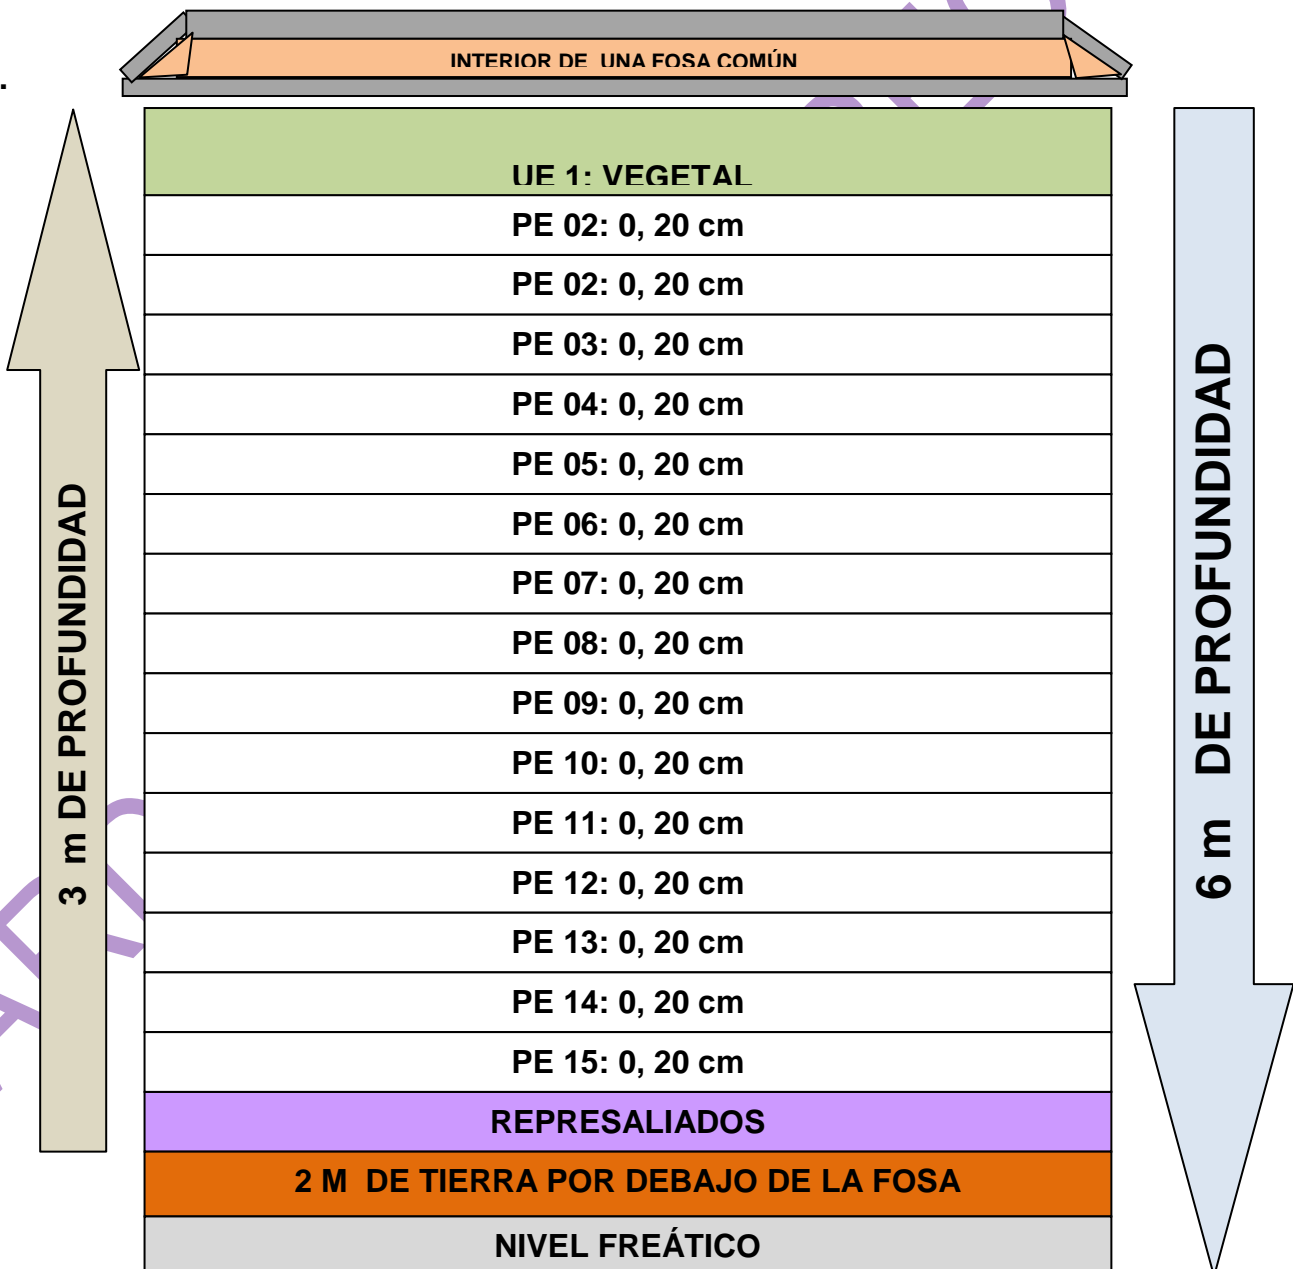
.

INTERIOR DE UNA FOSA COMÚN

3 m DE PROFUNDIDAD

| UE 1: VEGETAL |
|---|
| PE 02: 0, 20 cm |
| PE 02: 0, 20 cm |
| PE 03: 0, 20 cm |
| PE 04: 0, 20 cm |
| PE 05: 0, 20 cm |
| PE 06: 0, 20 cm |
| PE 07: 0, 20 cm |
| PE 08: 0, 20 cm |
| PE 09: 0, 20 cm |
| PE 10: 0, 20 cm |
| PE 11: 0, 20 cm |
| PE 12: 0, 20 cm |
| PE 13: 0, 20 cm |
| PE 14: 0, 20 cm |
| PE 15: 0, 20 cm |
| REPRESALIADOS |
| 2 M DE TIERRA POR DEBAJO DE LA FOSA |
| NIVEL FREÁTICO |

6 m DE PROFUNDIDAD